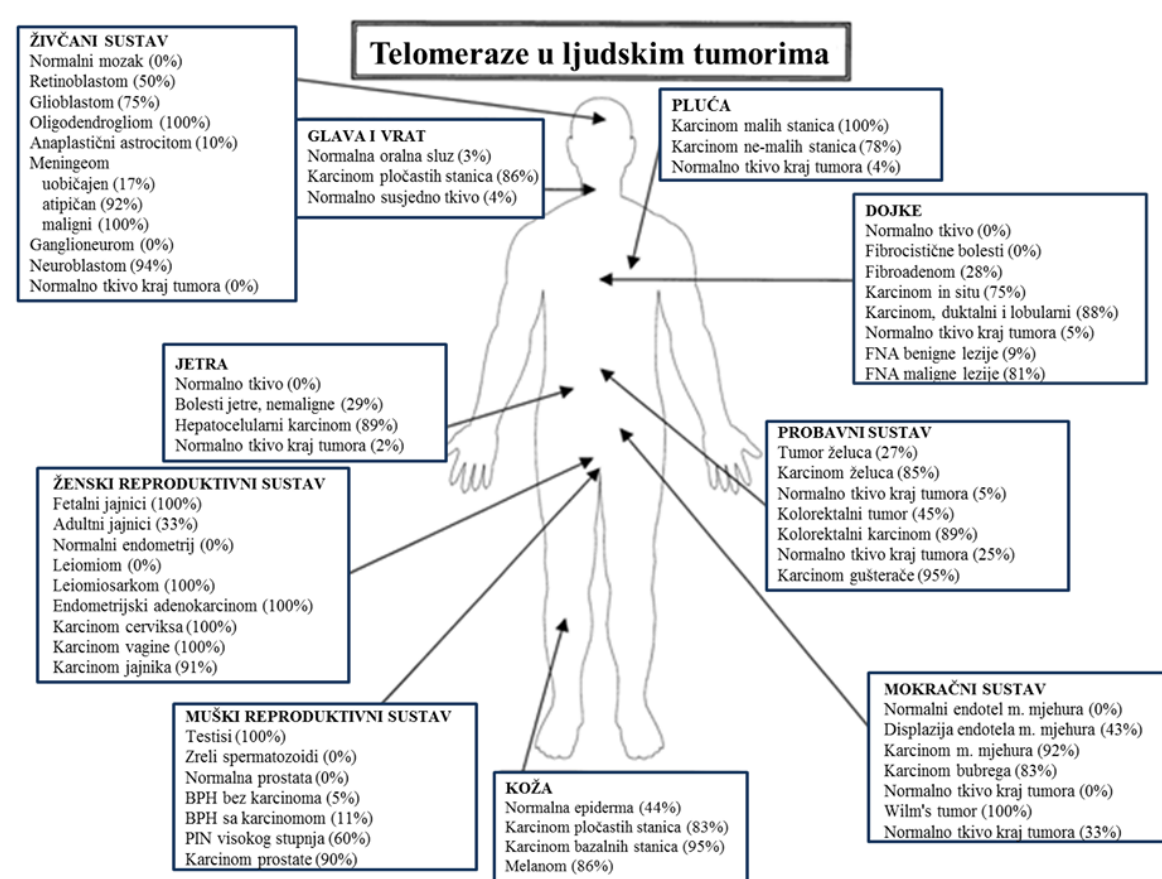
Telomeraze u ljudskim tumorima

ŽIVČANI SUSTAV
Normalni mozak (0%)
Retinoblastom (50%)
Glioblastom (75%)
Oligodendrogliom (100%)
Anaplastični astrocitom (10%)
Meningeom
uobičajen (17%)
atipičan (92%)
maligni (100%)
Ganglioneurom (0%)
Neuroblastom (94%)
Normalno tkivo kraj tumora (0%)

GLAVA I VRAT
Normalna oralna sluz (3%)
Karcinom pločastih stanica (86%)
Normalno susjedno tkivo (4%)

PLUĆA
Karcinom malih stanica (100%)
Karcinom ne-malih stanica (78%)
Normalno tkivo kraj tumora (4%)

DOJKE
Normalno tkivo (0%)
Fibrocistične bolesti (0%)
Fibroadenom (28%)
Karcinom in situ (75%)
Karcinom, duktalni i lobularni (88%)
Normalno tkivo kraj tumora (5%)
FNA benigne lezije (9%)
FNA maligne lezije (81%)

JETRA
Normalno tkivo (0%)
Bolesti jetre, nemaligne (29%)
Hepatocelularni karcinom (89%)
Normalno tkivo kraj tumora (2%)

PROBAVNI SUSTAV
Tumor želuca (27%)
Karcinom želuca (85%)
Normalno tkivo kraj tumora (5%)
Kolorektalni tumor (45%)
Kolorektalni karcinom (89%)
Normalno tkivo kraj tumora (25%)
Karcinom gušterače (95%)

ŽENSKI REPRODUKTIVNI SUSTAV
Fetalni jajnici (100%)
Adultni jajnici (33%)
Normalni endometrij (0%)
Leiomiom (0%)
Leiomiosarkom (100%)
Endometrijski adenokarcinom (100%)
Karcinom cerviksa (100%)
Karcinom vagine (100%)
Karcinom jajnika (91%)

MOKRAČNI SUSTAV
Normalni endotel m. mjehura (0%)
Displazija endotela m. mjehura (43%)
Karcinom m. mjehura (92%)
Karcinom bubrega (83%)
Normalno tkivo kraj tumora (0%)
Wilm's tumor (100%)
Normalno tkivo kraj tumora (33%)

MUŠKI REPRODUKTIVNI SUSTAV
Testisi (100%)
Zreli spermatozoidi (0%)
Normalna prostata (0%)
BPH bez karcinoma (5%)
BPH sa karcinomom (11%)
PIN visokog stupnja (60%)
Karcinom prostate (90%)

KOŽA
Normalna epiderma (44%)
Karcinom pločastih stanica (83%)
Karcinom bazalnih stanica (95%)
Melanom (86%)